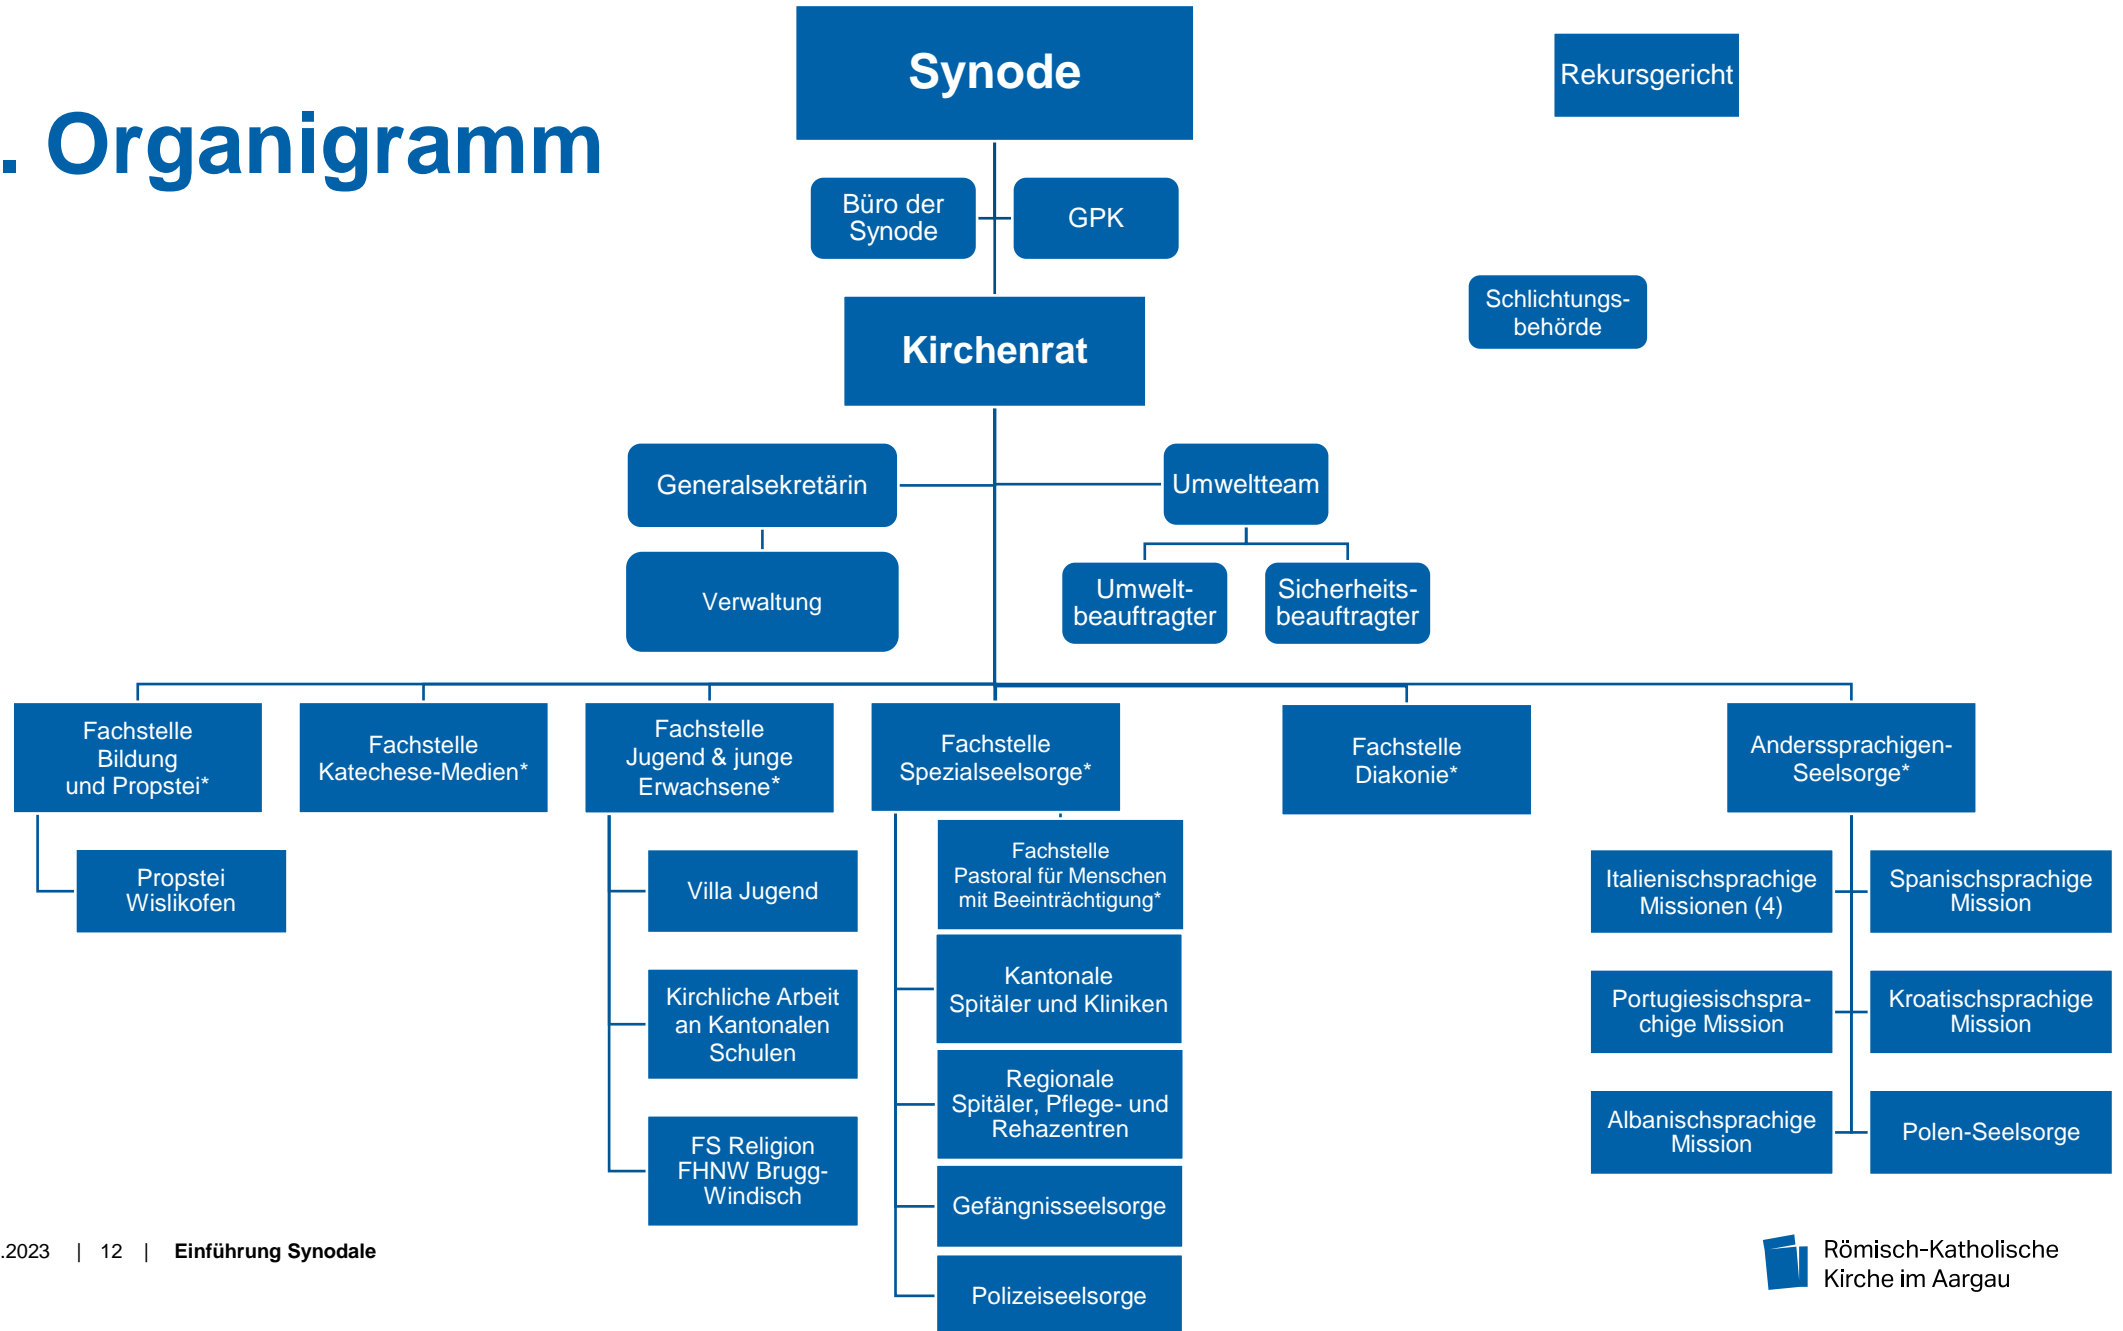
. Organigramm

Synode

Rekursgericht

Büro der Synode

GPK

Schlichtungsbehörde

Kirchenrat

Generalsekretärin

Umweltteam

Verwaltung

Umweltbeauftragter

Sicherheitsbeauftragter

Fachstelle Bildung und Propstei*

Fachstelle Katechese-Medien*

Fachstelle Jugend & junge Erwachsene*

Fachstelle Spezialseelsorge*

Fachstelle Diakonie*

Anderssprachigen-Seelsorge*

Propstei Wislikofen

Villa Jugend

Kirchliche Arbeit an Kantonalen Schulen

FS Religion FHNW Brugg-Windisch

Fachstelle Pastoral für Menschen mit Beeinträchtigung*

Kantonale Spitäler und Kliniken

Regionale Spitäler, Pflege- und Rehazentren

Gefängnisseelsorge

Polizeiseelsorge

Italienischsprachige Missionen (4)

Spanischsprachige Mission

Portugiesischsprachige Mission

Kroatischsprachige Mission

Albanischsprachige Mission

Polen-Seelsorge

.2023 | 12 | Einführung Synodale

Römisch-Katholische Kirche im Aargau